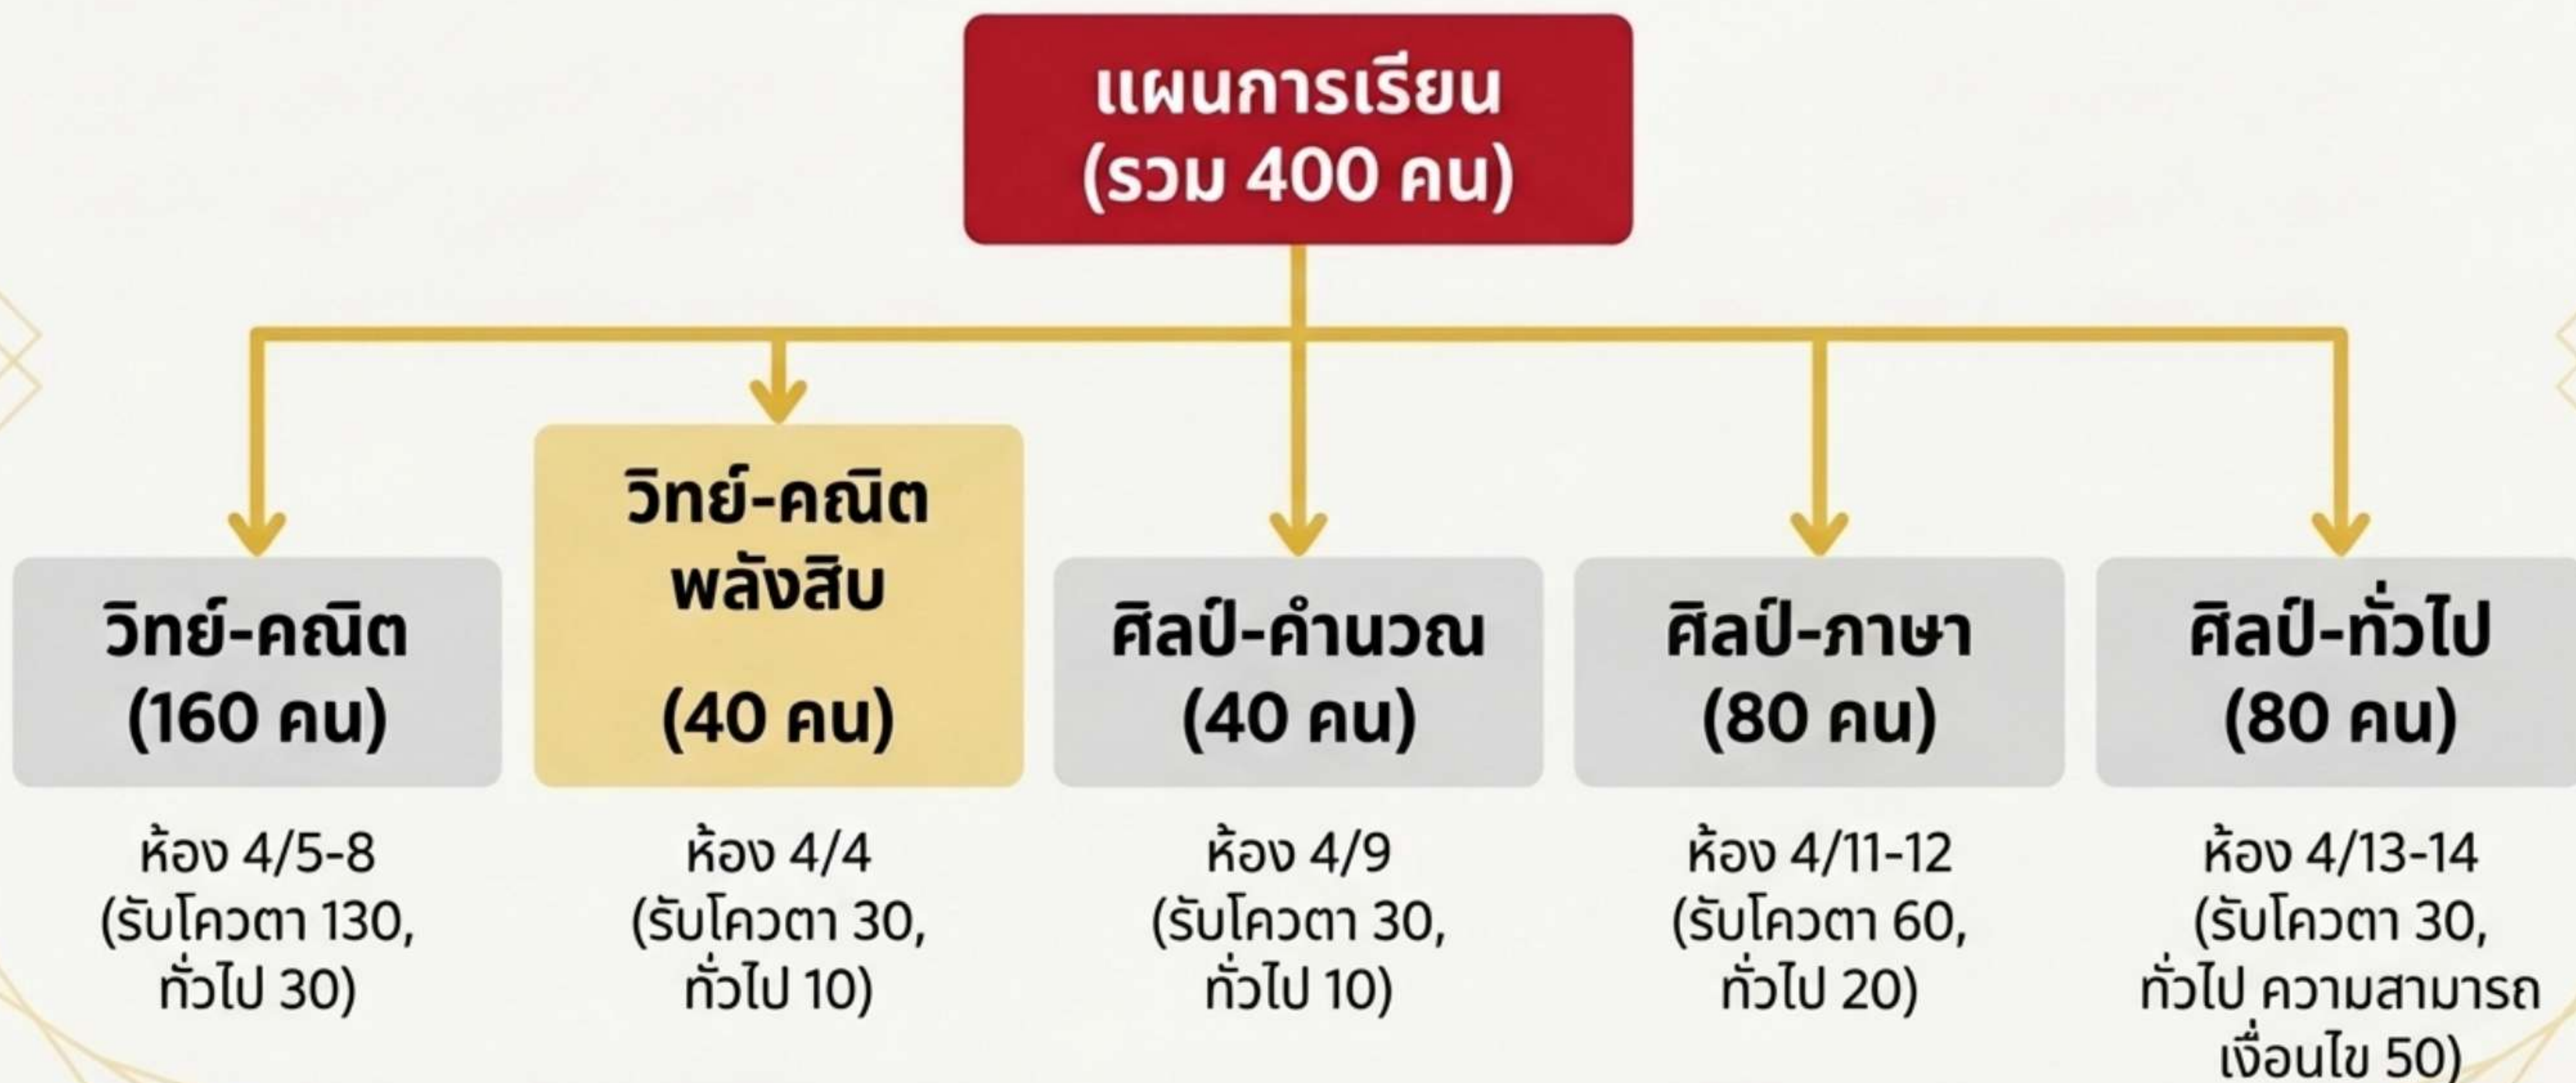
แผนการเรียน
(รวม 400 คน)

วิทย์-คณิต
(160 คน)

ห้อง 4/5-8
(รับโควตา 130,
ทั่วไป 30)

วิทย์-คณิต
พลังสิบ
(40 คน)

ห้อง 4/4
(รับโควตา 30,
ทั่วไป 10)

ศิลป์-คำนวณ
(40 คน)

ห้อง 4/9
(รับโควตา 30,
ทั่วไป 10)

ศิลป์-ภาษา
(80 คน)

ห้อง 4/11-12
(รับโควตา 60,
ทั่วไป 20)

ศิลป์-ทั่วไป
(80 คน)

ห้อง 4/13-14
(รับโควตา 30,
ทั่วไป ความสามารถ
เงื่อนไข 50)